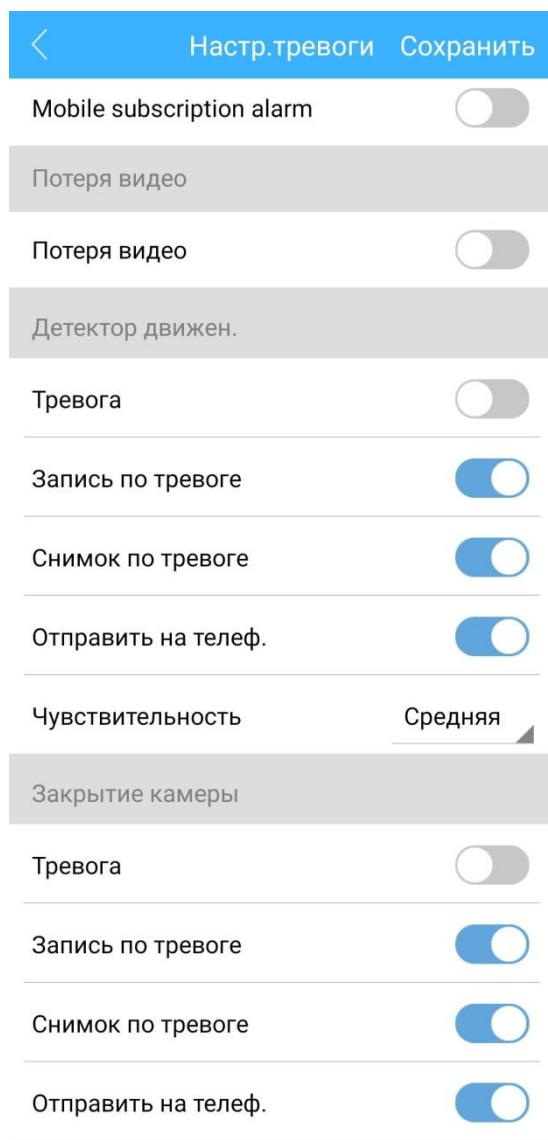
Настр.тревоги Сохранить

Mobile subscription alarm

Потеря видео

Потеря видео

Детектор движен.

Тревога

Запись по тревоге

Снимок по тревоге

Отправить на телеф.

Чувствительность Средняя

Закрытие камеры

Тревога

Запись по тревоге

Снимок по тревоге

Отправить на телеф.